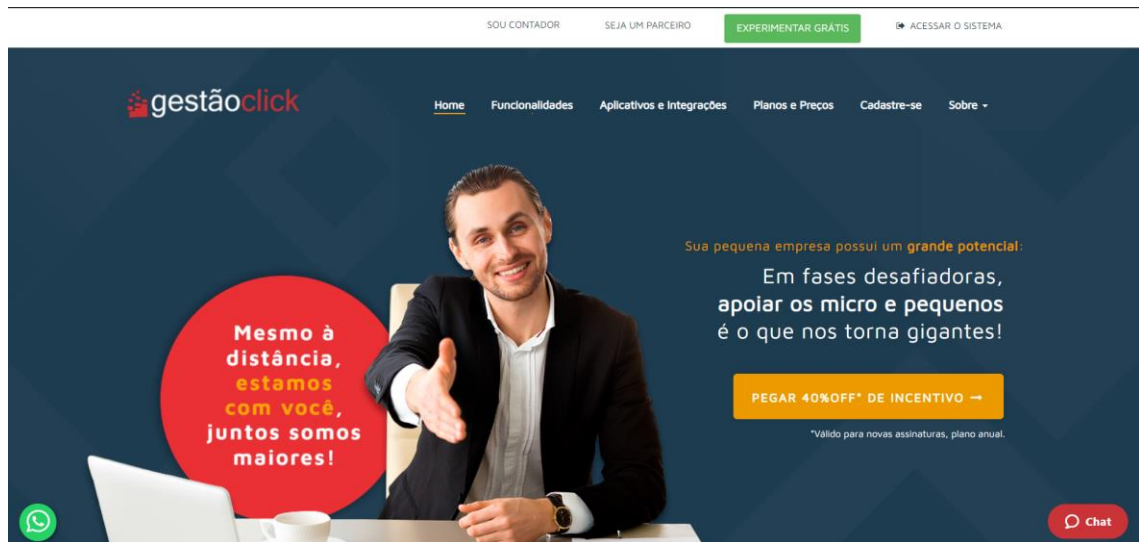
SOU CONTADOR SEJA UM PARCEIRO EXPERIMENTAR GRÁTIS ACESSAR O SISTEMA

gestãoclick

Home Funcionalidades Aplicativos e Integrações Planos e Preços Cadastre-se Sobre

Sua pequena empresa possui um grande potencial:

Em fases desafiadoras, apoiar os micro e pequenos é o que nos torna gigantes!

PEGAR 40%OFF* DE INCENTIVO →

*Válido para novas assinaturas, plano anual.

Mesmo à distância, estamos com você, juntos somos maiores!

Chat